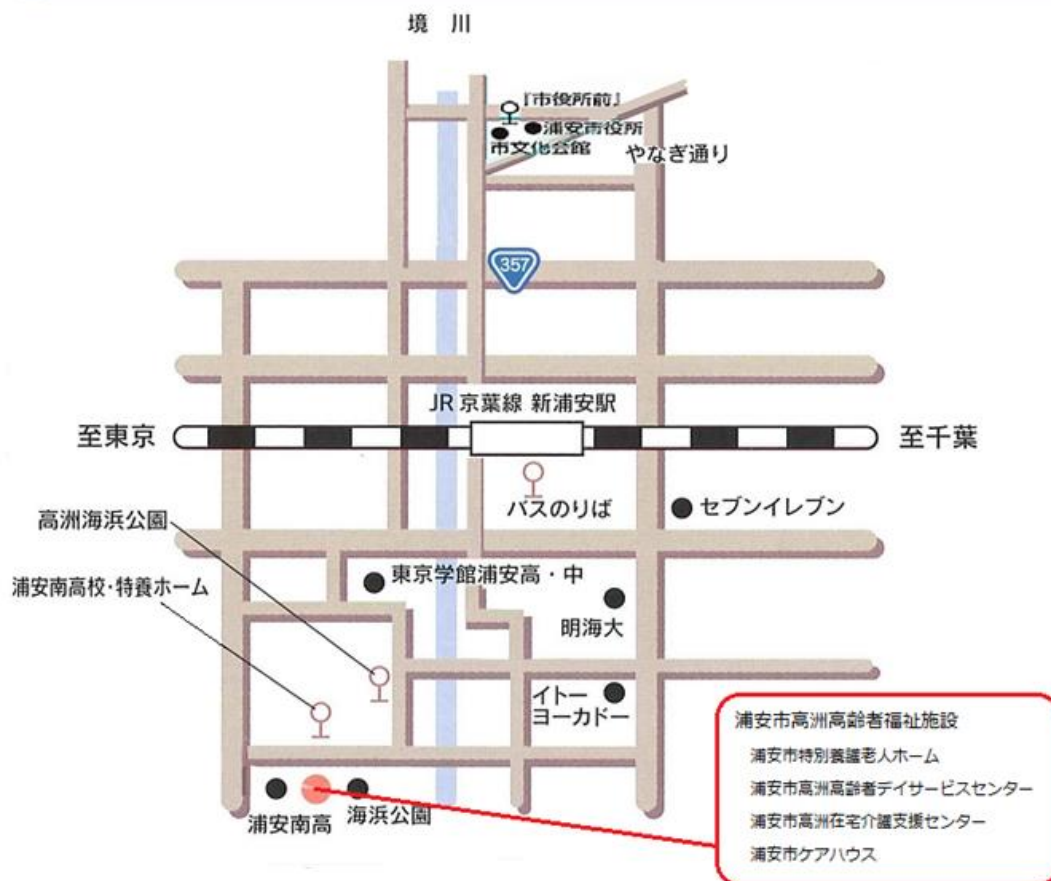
境川

『市役所前』
浦安市役所
市文化会館
やなぎ通り

357

JR 京葉線 新浦安駅
至東京
至千葉

バスのりば
セブンイレブン

高洲海浜公園
浦安南高校・特養ホーム
東京学館浦安高・中
明海大
イトーヨーカドー

浦安南高
海浜公園

浦安市高洲高齢者福祉施設
浦安市特別養護老人ホーム
浦安市高洲高齢者デイサービスセンター
浦安市高洲在宅介護支援センター
浦安市ケアハウス